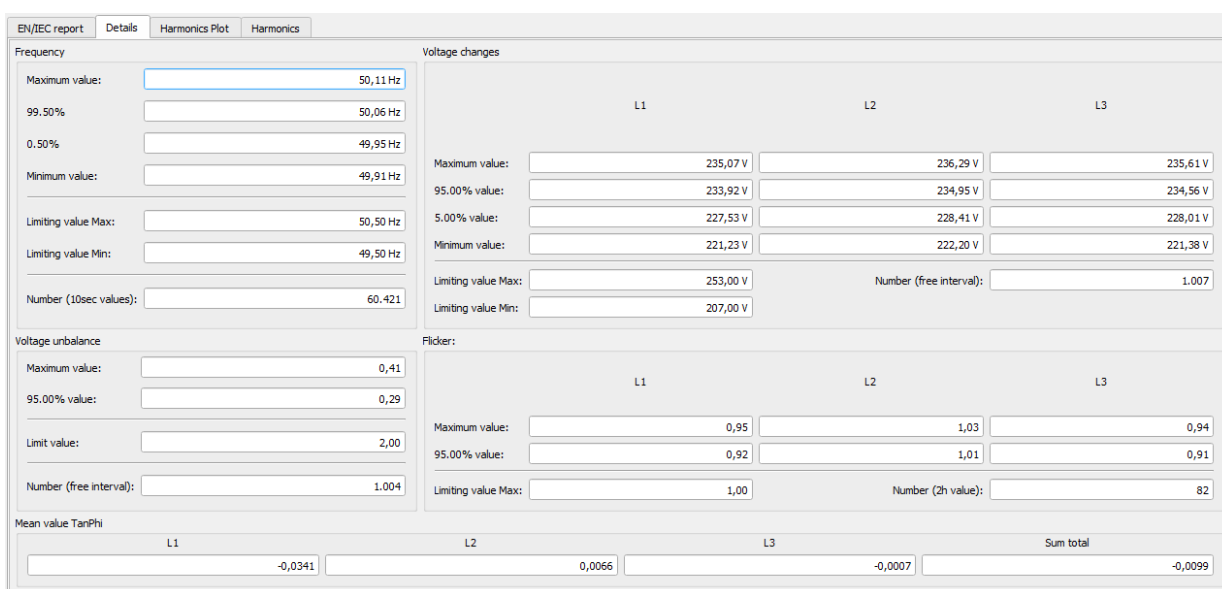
EN/IEC report | Details | Harmonics Plot | Harmonics

Frequency

Maximum value: 50,11 Hz
99.50% 50,06 Hz
0.50% 49,95 Hz
Minimum value: 49,91 Hz
Limiting value Max: 50,50 Hz
Limiting value Min: 49,50 Hz
Number (10sec values): 60.421

Voltage changes

| | L1 | L2 | L3 |
|---|---|---|---|
| Maximum value: | 235,07 V | 236,29 V | 235,61 V |
| 95.00% value: | 233,92 V | 234,95 V | 234,56 V |
| 5.00% value: | 227,53 V | 228,41 V | 228,01 V |
| Minimum value: | 221,23 V | 222,20 V | 221,38 V |

Limiting value Max: 253,00 V
Number (free interval): 1.007
Limiting value Min: 207,00 V

Voltage unbalance

Maximum value: 0,41
95.00% value: 0,29
Limit value: 2,00
Number (free interval): 1.004

Flicker:

| | L1 | L2 | L3 |
|---|---|---|---|
| Maximum value: | 0,95 | 1,03 | 0,94 |
| 95.00% value: | 0,92 | 1,01 | 0,91 |

Limiting value Max: 1,00
Number (2h value): 82

Mean value TanPhi

| L1 | L2 | L3 | Sum total |
|---|---|---|---|
| -0,0341 | 0,0066 | -0,0007 | -0,0099 |